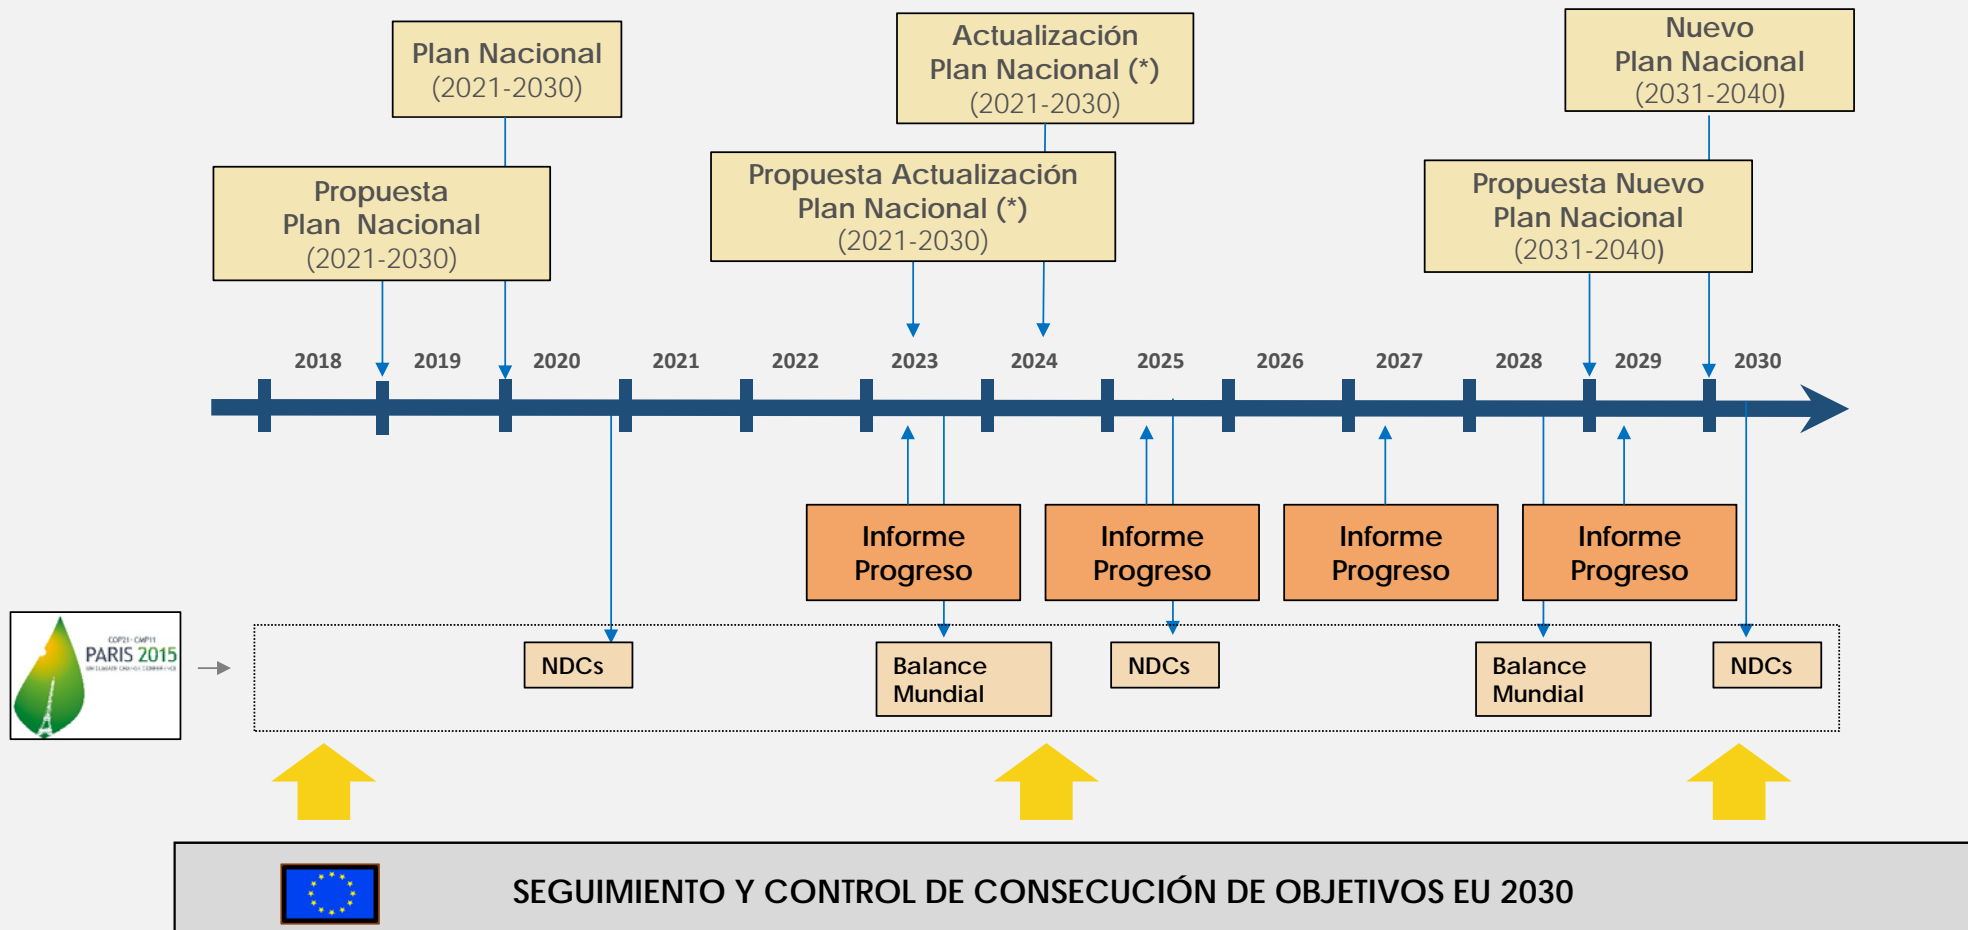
Plan Nacional
(2021-2030)

Actualización
Plan Nacional (*)
(2021-2030)

Nuevo
Plan Nacional
(2031-2040)

Propuesta
Plan Nacional
(2021-2030)

Propuesta Actualización
Plan Nacional (*)
(2021-2030)

Propuesta Nuevo
Plan Nacional
(2031-2040)

2018 2019 2020 2021 2022 2023 2024 2025 2026 2027 2028 2029 2030

Informe Progreso

Informe Progreso

Informe Progreso

Informe Progreso

COP21·CMP11
PARIS 2015
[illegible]

NDCs

Balance Mundial

NDCs

Balance Mundial

NDCs

SEGUIMIENTO Y CONTROL DE CONSECUCIÓN DE OBJETIVOS EU 2030